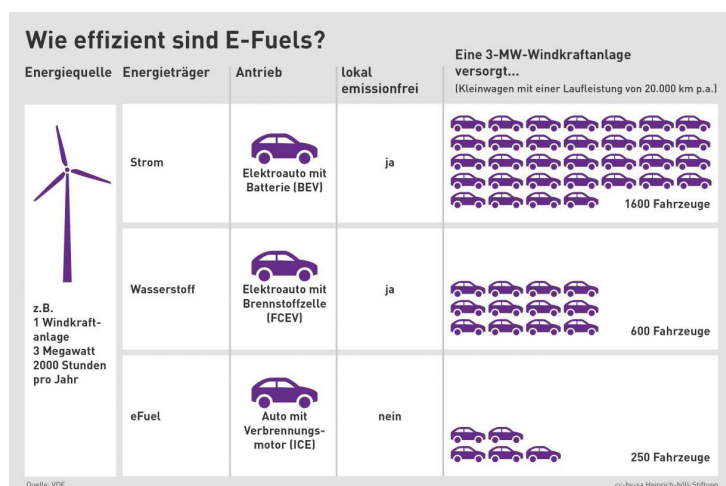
Wie effizient sind E-Fuels?

| Energiequelle | Energieträger | Antrieb | lokal emissionfrei | Eine 3-MW-Windkraftanlage versorgt... (Kleinwagen mit einer Laufleistung von 20.000 km p.a.) |
|---|---|---|---|---|
| z.B. 1 Windkraftanlage 3 Megawatt 2000 Stunden pro Jahr | Strom | Elektroauto mit Batterie (BEV) | ja | 1600 Fahrzeuge |
| | Wasserstoff | Elektroauto mit Brennstoffzelle (FCEV) | ja | 600 Fahrzeuge |
| | eFuel | Auto mit Verbrennungsmotor (ICE) | nein | 250 Fahrzeuge |

Quelle: VDE

cc-by-sa Heinrich-Böll-Stiftung